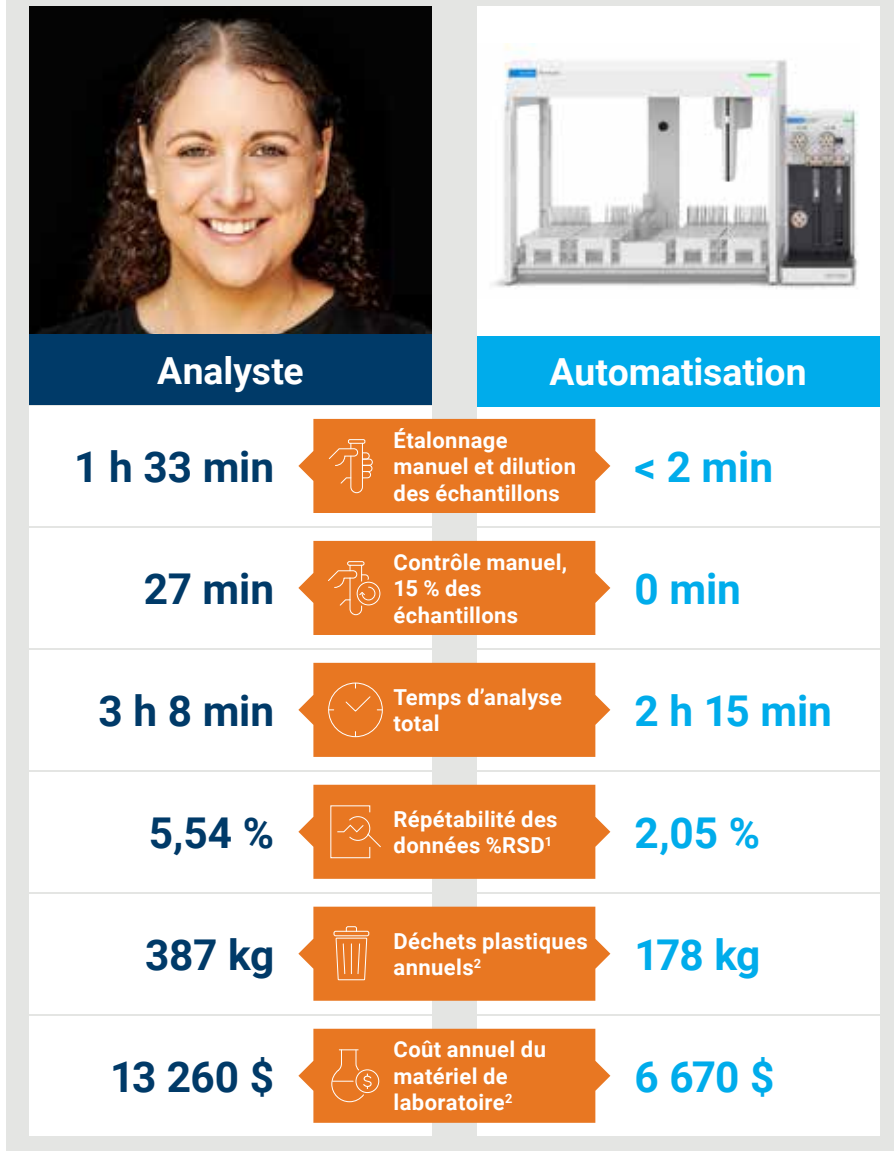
Analyste

Automatisation

1 h 33 min

Étalonnage manuel et dilution des échantillons

< 2 min

27 min

Contrôle manuel, 15 % des échantillons

0 min

3 h 8 min

Temps d'analyse total

2 h 15 min

5,54 %

Répétabilité des données %RSD$^1$

2,05 %

387 kg

Déchets plastiques annuels$^2$

178 kg

13 260 $

Coût annuel du matériel de laboratoire$^2$

6 670 $